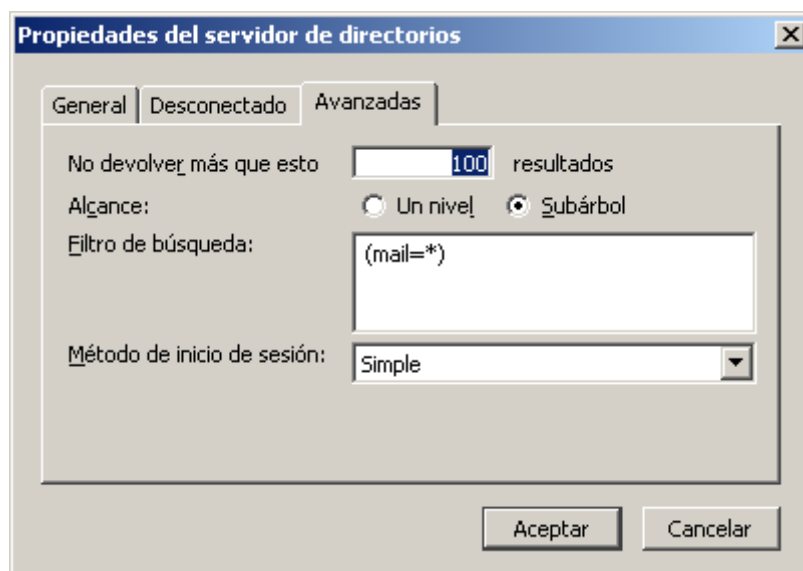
Propiedades del servidor de directorios

General | Desconectado | Avanzadas

No devolver más que esto 100 resultados

Alcance: Un nivel Subárbol

Filtro de búsqueda: (mail=*)

Método de inicio de sesión: Simple

Aceptar Cancelar